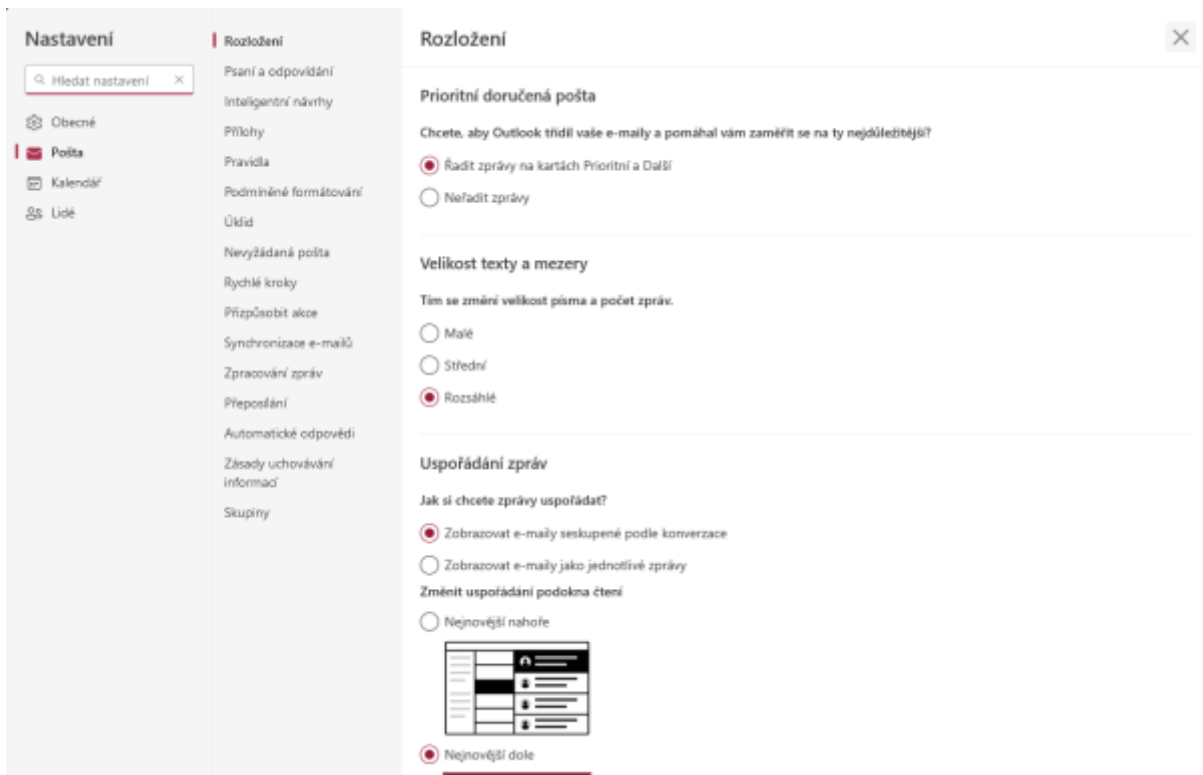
Nastavení

Hledat nastavení ×

Obecné
Pošta
Kalendář
Lidé

Rozložení
Psaní a odpovídání
Inteligentní návrhy
Přílohy
Pravidla
Podmíněné formátování
Úklid
Nevyžádaná pošta
Rychlé kroky
Přizpůsobit akce
Synchronizace e-mailů
Zpracování zpráv
Přeposílání
Automatické odpovědi
Zásady uchovávání informací
Skupiny

Rozložení

×

Prioritní doručená pošta

Chcete, aby Outlook třídil vaše e-maily a pomáhal vám zaměřit se na ty nejdůležitější?

Řadit zprávy na kartách Prioritní a Další

Neřadit zprávy

Velikost texty a mezery

Tím se změní velikost písma a počet zpráv.

Malé

Střední

Rozsáhlé

Uspořádání zpráv

Jak si chcete zprávy uspořádat?

Zobrazovat e-maily seskupené podle konverzace

Zobrazovat e-maily jako jednotlivé zprávy

Změnit uspořádání podokna čtení

Nejnovější nahoře

Nejnovější dole